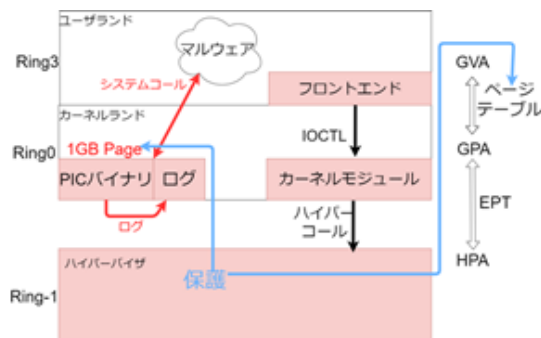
ユーザランド
Ring3
マルウェア
システムコール
フロントエンド
カーネルランド
IOCTL
Ring0
1GB Page
PICバイナリ
ログ
カーネルモジュール
ログ
ハイパーコール
ハイパーバイザ
保護
Ring-1
GVA
ページテーブル
GPA
EPT
HPA